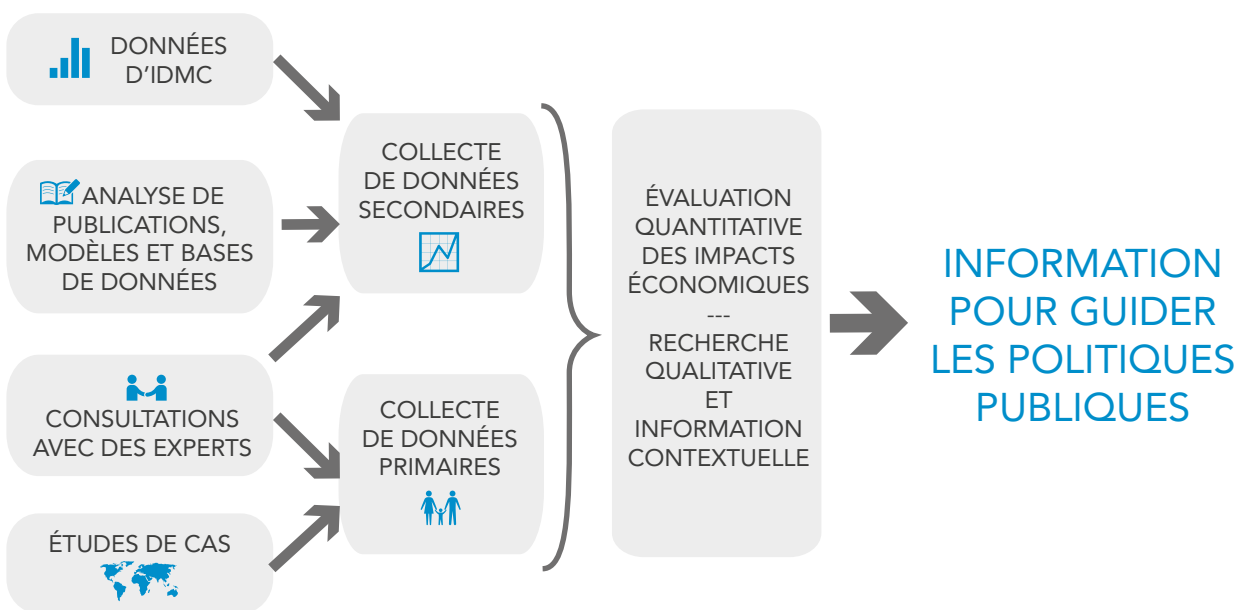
DONNÉES D'IDMC

ANALYSE DE PUBLICATIONS, MODÈLES ET BASES DE DONNÉES

CONSULTATIONS AVEC DES EXPERTS

ÉTUDES DE CAS

COLLECTE DE DONNÉES SECONDAIRES

COLLECTE DE DONNÉES PRIMAIRES

ÉVALUATION QUANTITATIVE DES IMPACTS ÉCONOMIQUES
---
RECHERCHE QUALITATIVE ET INFORMATION CONTEXTUELLE

INFORMATION POUR GUIDER LES POLITIQUES PUBLIQUES